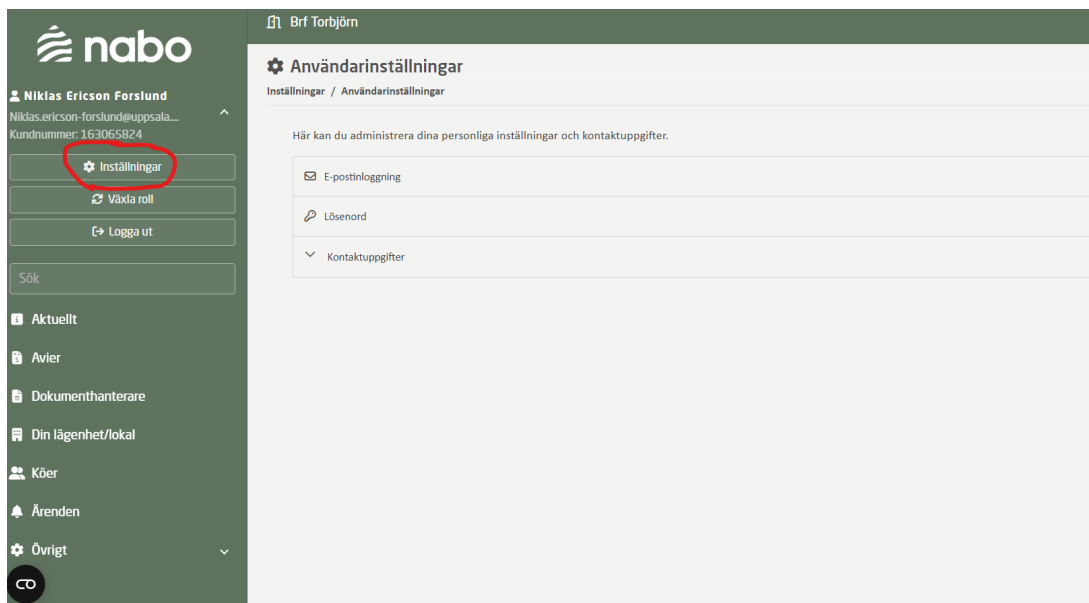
nabo

Niklas Ericson Forslund
Niklas.ericson-forslund@uppsala....
Kundnummer: 163065824

Inställningar
Växla roll
Logga ut

Sök

Aktuellt
Avier
Dokumenthanterare
Din lägenhet/lokal
Köer
Ärenden
Övrigt

Brf Torbjörn

Användarinställningar
Inställningar / Användarinställningar

Här kan du administrera dina personliga inställningar och kontaktuppgifter.

E-postinloggning
Lösenord
Kontaktuppgifter